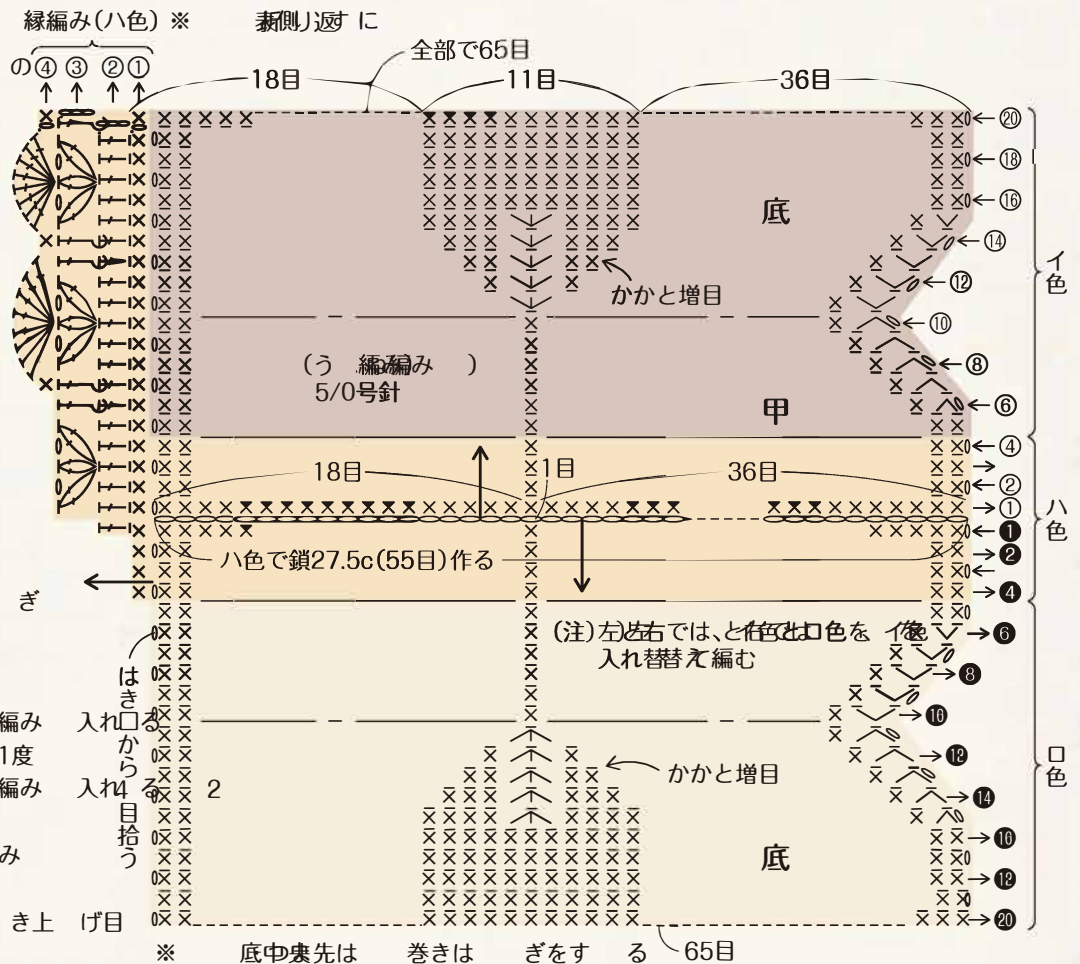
縁編み(ハ色) ※

裏側り返す に

全部で65目

の④ ③ ②①

18目

11目

36目

⑳

⑱

⑯

⑭

⑫

⑩

⑧

⑥

④

②

①

底

かかと増目

(う 細編み )
5/0号針

甲

18目

1目

36目

ハ色で鎖27.5c(55目)作る

❶

❷

❹

❻

❽

❿

⑫

⑭

⑯

⑱

⑳

イ色

ハ色

ロ色

ぎ

はき口から目拾う

(注)左右では、イ色とロ色を 入れ替え編む

編み 入れ る

1度

編み 入れ4 る 2

み

き上 げ目

かかと増目

底

※ 底中央先は 巻きは ぎをす る

65目